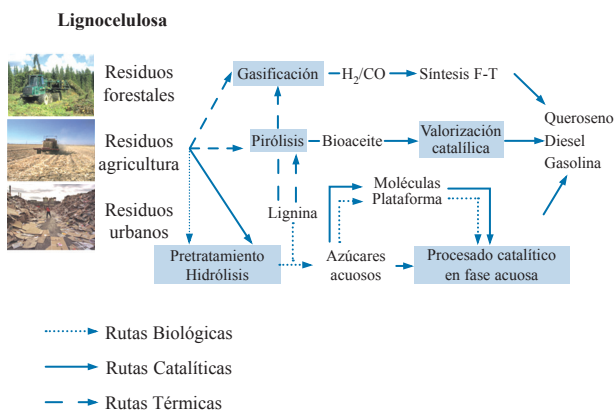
Lignocelulosa

Residuos forestales

Residuos agricultura

Residuos urbanos

Gasificación

$H_2/CO$

Síntesis F-T

Pirólisis

Bioaceite

Valorización catalítica

Queroseno
Diesel
Gasolina

Lignina

Moléculas
Plataforma

Pretratamiento
Hidrólisis

Azúcares
acuosos

Procesado catalítico
en fase acuosa

Rutas Biológicas

Rutas Catalíticas

Rutas Térmicas